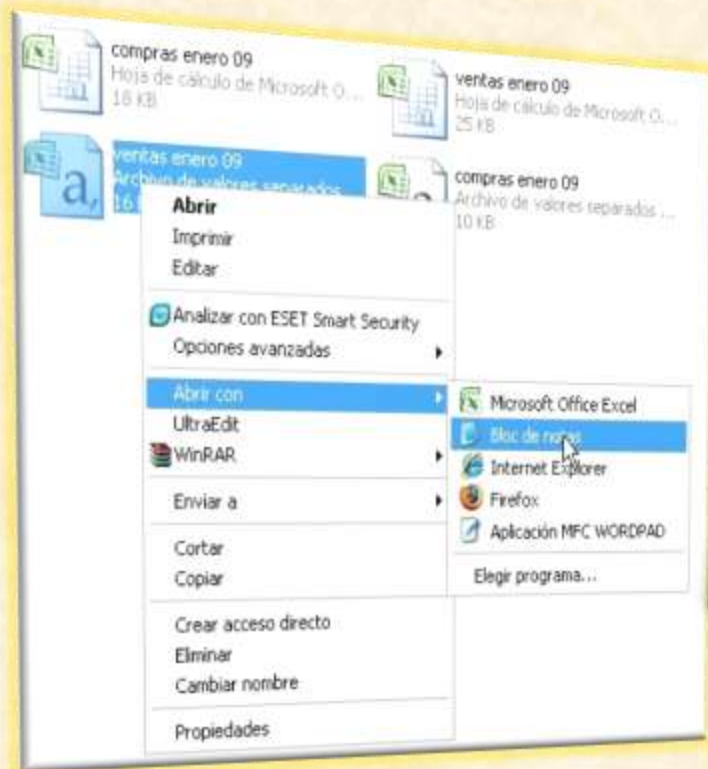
compras enero 09
Hoja de cálculo de Microsoft O...
18 KB

ventas enero 09
Hoja de cálculo de Microsoft O...
25 KB

ventas enero 09
Archivo de valores separados
16

compras enero 09
Archivo de valores separados ...
10 KB

Abrir
Imprimir
Editar
Analizar con ESET Smart Security
Opciones avanzadas
Abrir con
UltraEdit
WinRAR
Enviar a
Cortar
Copiar
Crear acceso directo
Eliminar
Cambiar nombre
Propiedades

Microsoft Office Excel
Bloc de notas
Internet Explorer
Firefox
Aplicación MFC WORDPAD
Elegir programa...